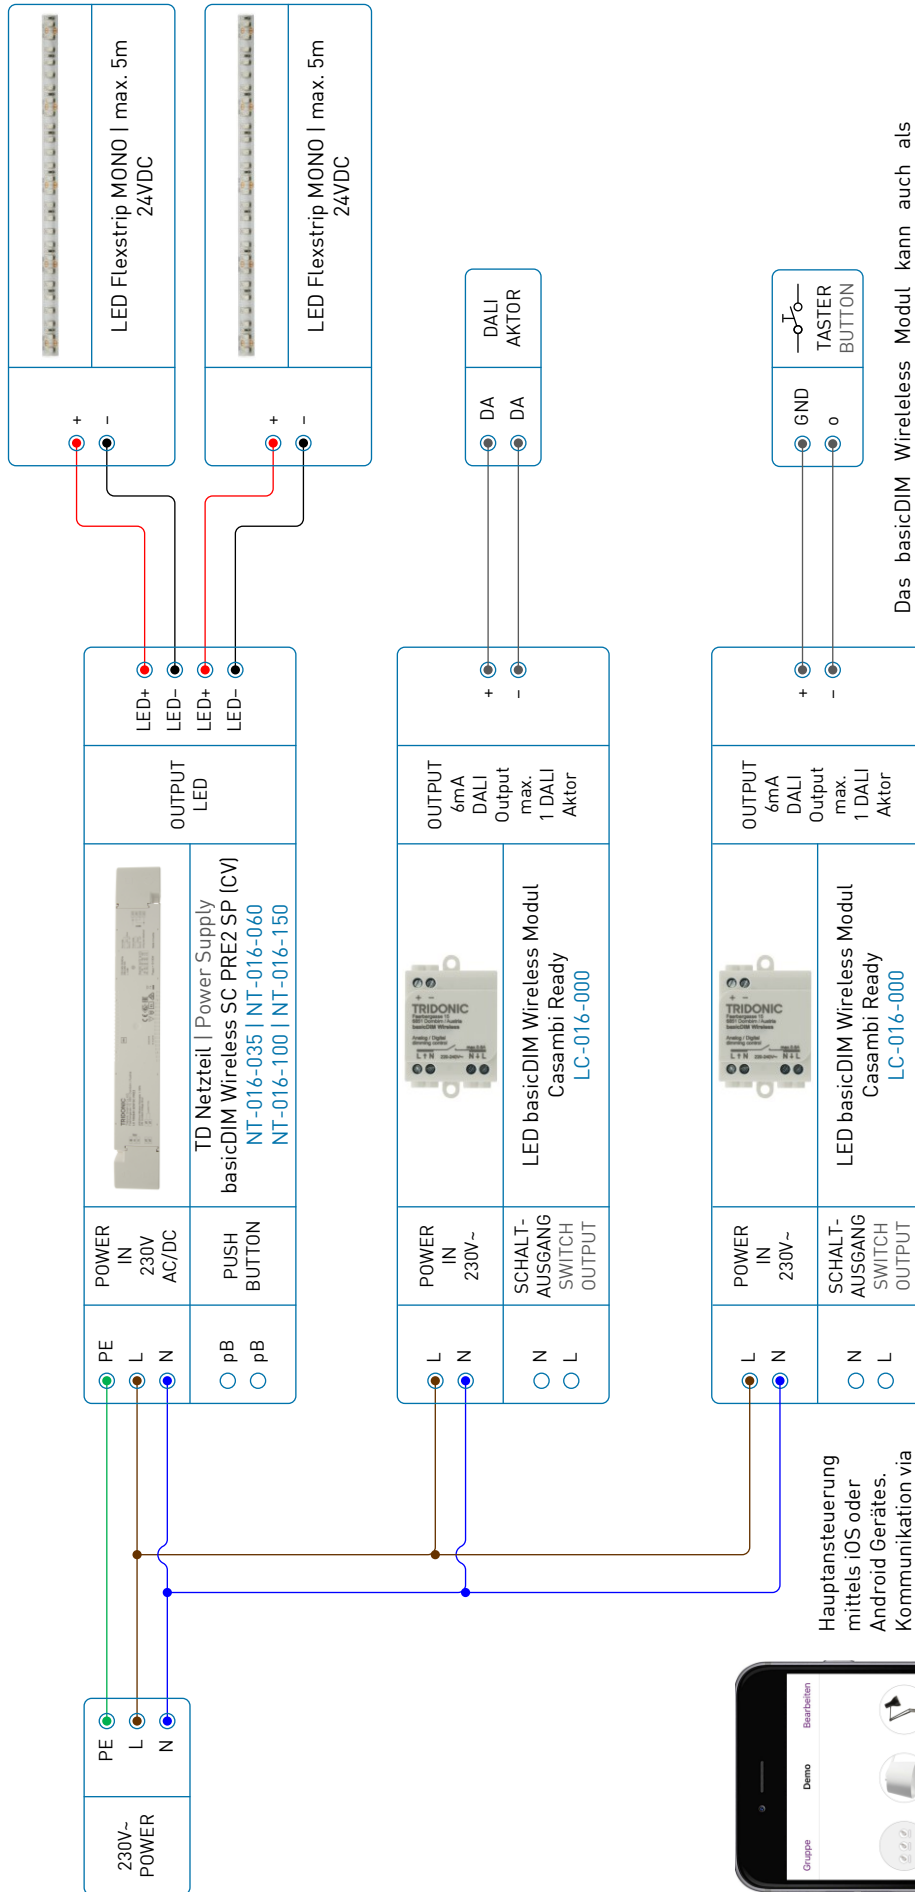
LED Flexstrip MONO | max. 5m
24VDC

+
-

LED Flexstrip MONO | max. 5m
24VDC

+
-

DALI
AKTOR

DA
DA

TASTER
BUTTON

GND
o

Das basicDIM Wireless Modul kann auch als

LED+
LED-
LED+
LED-

OUTPUT
LED

TD Netzteil | Power Supply
basicDIM Wireless SC PRE2 SP (CV)
NT-016-035 | NT-016-060
NT-016-100 | NT-016-150

POWER
IN
230V
AC/DC

PUSH
BUTTON

PE
L
N

pB
pB

+
-

OUTPUT
6mA
DALI
Output
max.
1 DALI
Aktor

TRIDONIC

LED basicDIM Wireless Modul
Casambi Ready
LC-016-000

POWER
IN
230V~

SCHALT-
AUSGANG
SWITCH
OUTPUT

L
N

N
L

+
-

OUTPUT
6mA
DALI
Output
max.
1 DALI
Aktor

TRIDONIC

LED basicDIM Wireless Modul
Casambi Ready
LC-016-000

POWER
IN
230V~

SCHALT-
AUSGANG
SWITCH
OUTPUT

L
N

N
L

Hauptansteuerung
mittels iOS oder
Android Gerätes.
Kommunikation via

230V~
POWER

PE
L
N

Gruppe
Demo
Bearbeiten